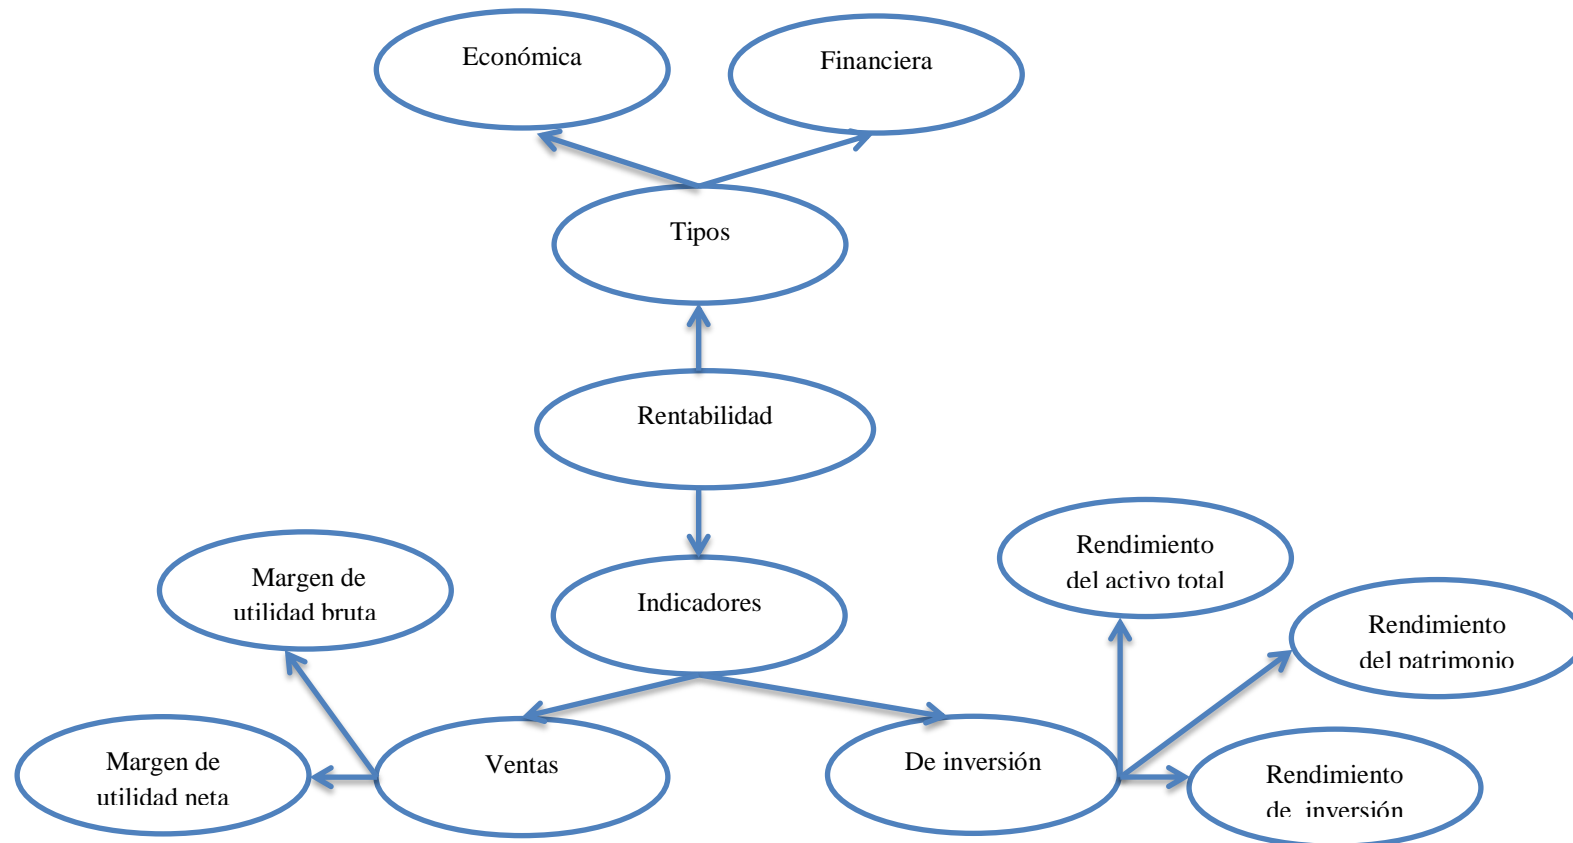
Económica

Financiera

Tipos

Rentabilidad

Indicadores

Margen de utilidad bruta

Rendimiento del activo total

Rendimiento del patrimonio

Margen de utilidad neta

Ventas

De inversión

Rendimiento de inversión